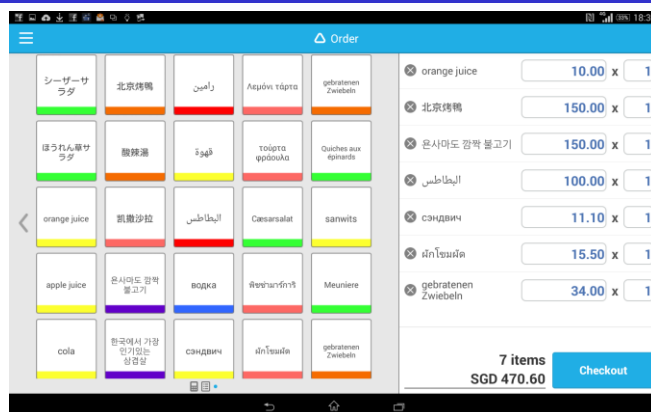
18:3

Order

シーザーサラダ

北京烤鴨

رامين

Λεμόνι τάρτα

gebratenen Zwiebeln

ほうれん草サラダ

酸辣湯

قهوة

τούρτα φράουλα

Quiches aux épinards

orange juice

凱撒沙拉

البطاطس

Cæsarsalat

sanwits

apple juice

온사마도 깜짝 불고기

водка

พิซซ่ามาร์การิ

Meuniere

cola

한국에서 가장 인기있는 삼겹살

сэндвич

ผักโขมผัด

gebratenen Zwiebeln

orange juice | 10.00 | x | 1

北京烤鴨 | 150.00 | x | 1

온사마도 깜짝 불고기 | 150.00 | x | 1

البطاطس | 100.00 | x | 1

сэндвич | 11.10 | x | 1

ผักโขมผัด | 15.50 | x | 1

gebratenen Zwiebeln | 34.00 | x | 1

7 items
SGD 470.60

Checkout